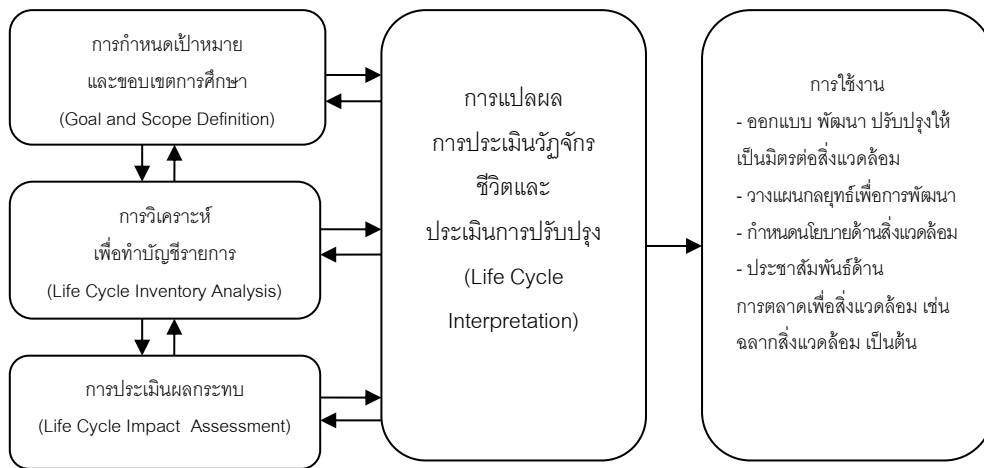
การกำหนดเป้าหมาย
และขอบเขตการศึกษา
(Goal and Scope Definition)

การวิเคราะห์
เพื่อทำบัญชีรายการ
(Life Cycle Inventory Analysis)

การประเมินผลกระทบ
(Life Cycle Impact Assessment)

การแปลผล
การประเมินวัฏจักร
ชีวิตและ
ประเมินการปรับปรุง
(Life Cycle
Interpretation)

การใช้งาน
- ออกแบบ พัฒนา ปรับปรุงให้เป็นมิตรต่อสิ่งแวดล้อม
- วางแผนกลยุทธ์เพื่อการพัฒนา
- กำหนดนโยบายด้านสิ่งแวดล้อม
- ประชาสัมพันธ์ด้านการตลาดเพื่อสิ่งแวดล้อม เช่น ฉลากสิ่งแวดล้อม เป็นต้น